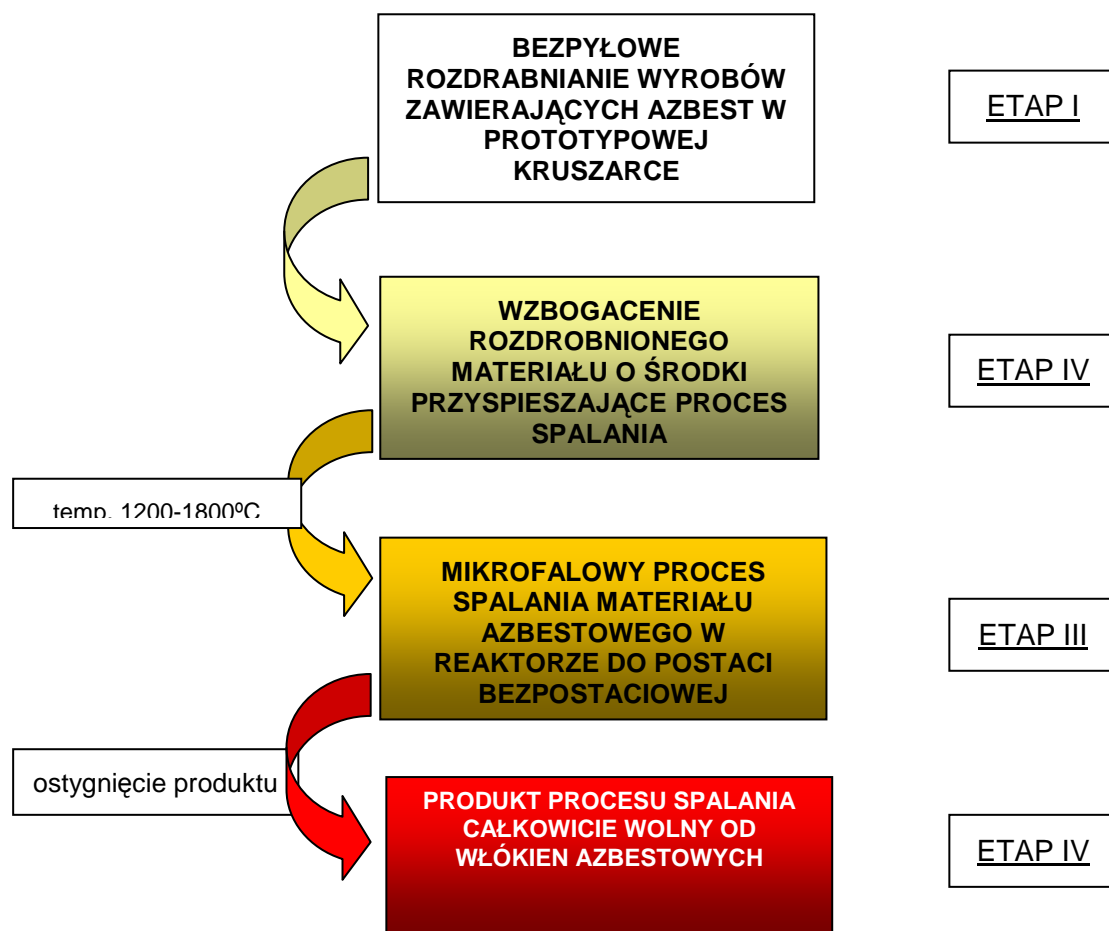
BEZPYŁOWE ROZDRABNIANIE WYROBÓW ZAWIERAJĄCYCH AZBEST W PROTOTYPOWEJ KRUSZARCE

ETAP I

WZBOGACENIE ROZDROBNIONEGO MATERIAŁU O ŚRODKI PRZYSPIESZAJĄCE PROCES SPALANIA

ETAP IV

temp. 1200-1800ºC

MIKROFALOWY PROCES SPALANIA MATERIAŁU AZBESTOWEGO W REAKTORZE DO POSTACI BEZPOSTACIOWEJ

ETAP III

ostygnięcie produktu

PRODUKT PROCESU SPALANIA CAŁKOWICIE WOLNY OD WŁÓKIEN AZBESTOWYCH

ETAP IV